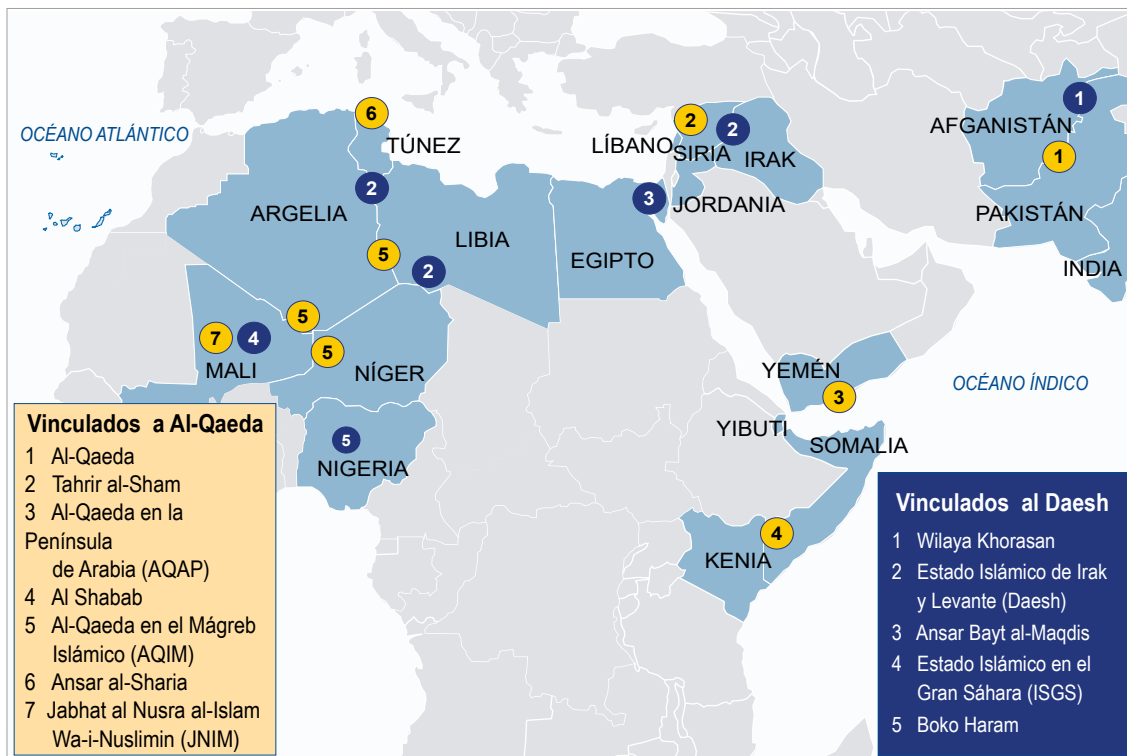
OCÉANO ATLÁNTICO

6
TÚNEZ
2
ARGELIA
5
LIBIA
2
5
5
7 4
MALI
NÍGER
5
NIGERIA

LÍBANO
2
SIRIA
2
IRAK
3
JORDANIA
EGIPTO

1
AFGANISTÁN
1
PAKISTÁN
INDIA

YEMÉN
3
OCÉANO ÍNDICO
YIBUTI
SOMALIA
4
KENIA

Vinculados a Al-Qaeda
1 Al-Qaeda
2 Tahrir al-Sham
3 Al-Qaeda en la Península de Arabia (AQAP)
4 Al Shabab
5 Al-Qaeda en el Mágreb Islámico (AQIM)
6 Ansar al-Sharia
7 Jabhat al Nusra al-Islam Wa-i-Nuslimin (JNIM)

Vinculados al Daesh
1 Wilaya Khorasan
2 Estado Islámico de Irak y Levante (Daesh)
3 Ansar Bayt al-Maqdis
4 Estado Islámico en el Gran Sáhara (ISGS)
5 Boko Haram